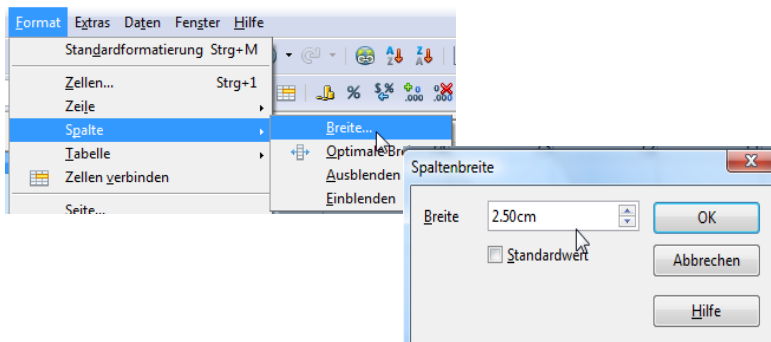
Format Extras Daten Fenster Hilfe

Standardformatierung Strg+M
Zellen... Strg+1
Zeile
Spalte
Tabelle
Zellen verbinden
Seite...

Breite...
Optimale Bre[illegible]
Ausblenden
Einblenden

Spaltenbreite
Breite 2.50cm
Standardwert
OK
Abbrechen
Hilfe